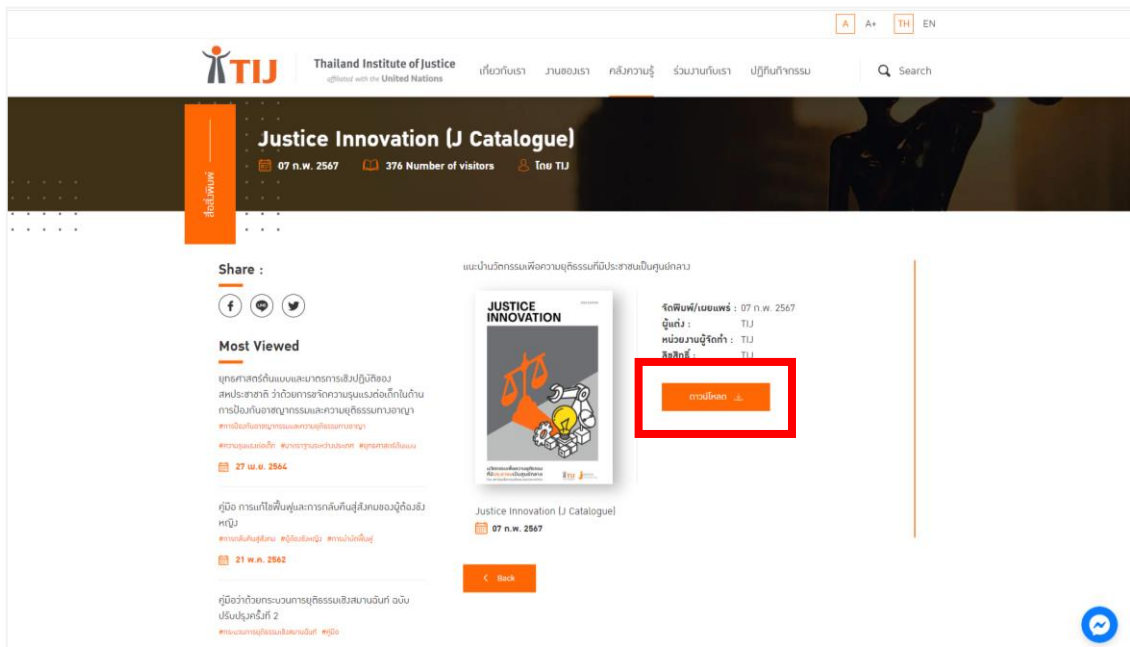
A A+ TH EN

TIJ Thailand Institute of Justice affiliated with the United Nations

เกี่ยวกับเรา งานของเรา คลังความรู้ ร่วมงานกับเรา ปฏิทินกิจกรรม Search

สื่อสิ่งพิมพ์

Justice Innovation (J Catalogue)

07 ก.พ. 2567 376 Number of visitors โดย TIJ

Share :

Most Viewed

ยุทธศาสตร์ต้นแบบและมาตรการเชิงปฏิบัติของสหประชาชาติ ว่าด้วยการขจัดความรุนแรงต่อเด็กในด้านการป้องกันอาชญากรรมและความยุติธรรมทางอาญา

#การป้องกันอาชญากรรมและความยุติธรรมทางอาญา #ความรุนแรงต่อเด็ก #มาตรฐานระหว่างประเทศ #ยุทธศาสตร์ต้นแบบ

27 เม.ย. 2564

คู่มือ การแก้ไขฟื้นฟูและการกลับคืนสู่สังคมของผู้ต้องขังหญิง

#การกลับคืนสู่สังคม #ผู้ต้องขังหญิง #การแก้ไขฟื้นฟู

21 พ.ค. 2562

คู่มือว่าด้วยกระบวนการยุติธรรมเชิงสมานฉันท์ ฉบับปรับปรุงครั้งที่ 2

#กระบวนการยุติธรรมเชิงสมานฉันท์ #คู่มือ

แนะนำนวัตกรรมเพื่อความยุติธรรมที่มีประชาชนเป็นศูนย์กลาง

JUSTICE INNOVATION

จัดพิมพ์/เผยแพร่ : 07 ก.พ. 2567
ผู้แต่ง : TIJ
หน่วยงานผู้จัดทำ : TIJ
ลิขสิทธิ์ : TIJ

ดาวน์โหลด

Justice Innovation (J Catalogue)
07 ก.พ. 2567

Back